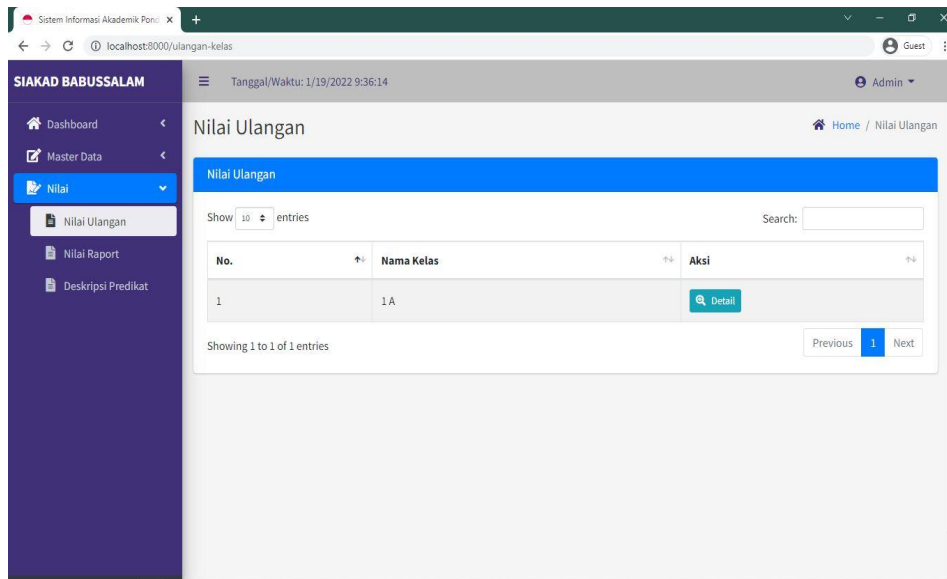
Sistem Informasi Akademik Pond ×
+
localhost:8000/ulangan-kelas
Guest

SIAKAD BABUSSALAM
Tanggal/Waktu: 1/19/2022 9:36:14
Admin

Dashboard
Master Data
Nilai
Nilai Ulangan
Nilai Raport
Deskripsi Predikat

Nilai Ulangan
Home / Nilai Ulangan

Nilai Ulangan

Show 10 entries
Search:

| No. | Nama Kelas | Aksi |
|---|---|---|
| 1 | 1 A | Detail |

Showing 1 to 1 of 1 entries
Previous 1 Next